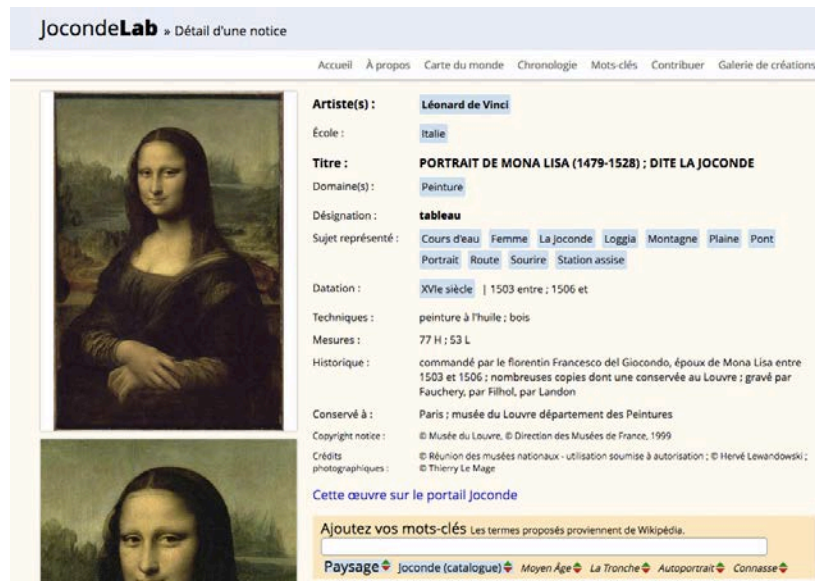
JocondeLab » Détail d'une notice

Accueil À propos Carte du monde Chronologie Mots-clés Contribuer Galerie de créations

Artiste(s) : Léonard de Vinci

École : Italie

Titre : PORTRAIT DE MONA LISA (1479-1528) ; DITE LA JOCONDE

Domaine(s) : Peinture

Désignation : tableau

Sujet représenté : Cours d'eau Femme La Joconde Loggia Montagne Plaine Pont Portrait Route Sourire Station assise

Datation : XVIe siècle | 1503 entre ; 1506 et

Techniques : peinture à l'huile ; bois

Mesures : 77 H ; 53 L

Historique : commandé par le florentin Francesco del Giocondo, époux de Mona Lisa entre 1503 et 1506 ; nombreuses copies dont une conservée au Louvre ; gravé par Fauchery, par Filhol, par Landon

Conservé à : Paris ; musée du Louvre département des Peintures

Copyright notice : © Musée du Louvre, © Direction des Musées de France, 1999

Crédits photographiques : © Réunion des musées nationaux - utilisation soumise à autorisation ; © Hervé Lewandowski ; © Thierry Le Mage

Cette œuvre sur le portail Joconde

Ajoutez vos mots-clés Les termes proposés proviennent de Wikipédia.

Paysage Joconde (catalogue) Moyen Âge La Tronche Autoportrait Connasse